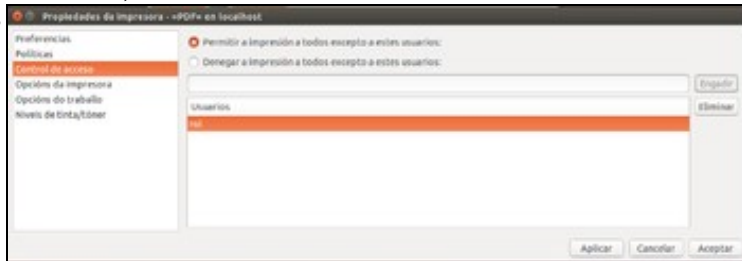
Propiedades da impresora - «PDF» en localhost

Preferencias
Políticas
Control de acceso
Opcións da impresora
Opcións do traballo
Niveis de tinta/tóner

Permitir a impresión a todos excepto a estes usuarios:
Denegar a impresión a todos excepto a estes usuarios:

Engadir

Usuarios
Eliminar
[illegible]

Aplicar
Cancelar
Aceptar